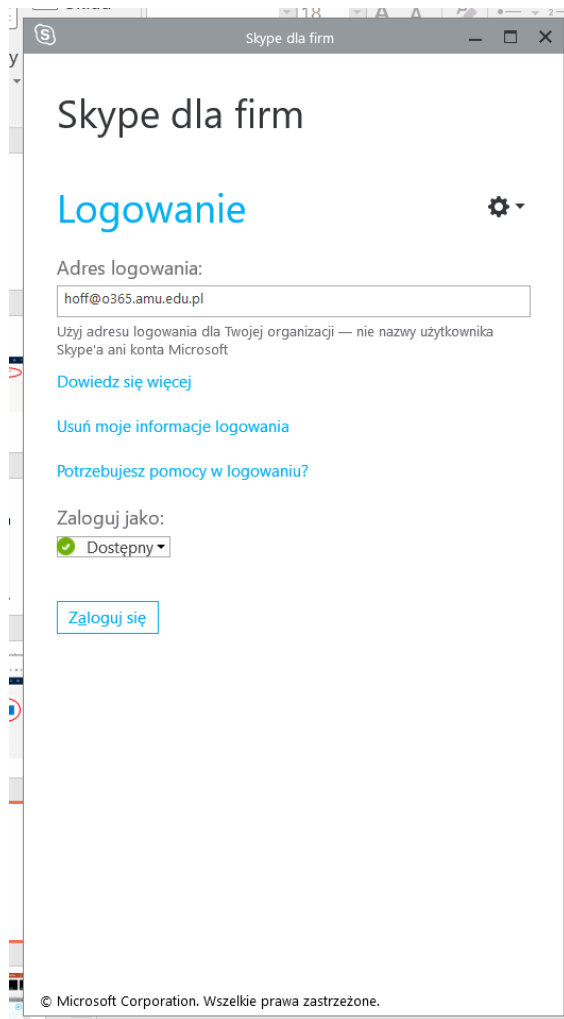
Skype dla firm

Skype dla firm

Logowanie

Adres logowania:

hoff@o365.amu.edu.pl

Użyj adresu logowania dla Twojej organizacji — nie nazwy użytkownika Skype'a ani konta Microsoft

Dowiedz się więcej

Usuń moje informacje logowania

Potrzebujesz pomocy w logowaniu?

Zaloguj jako:

Dostępny

Zaloguj się

© Microsoft Corporation. Wszelkie prawa zastrzeżone.